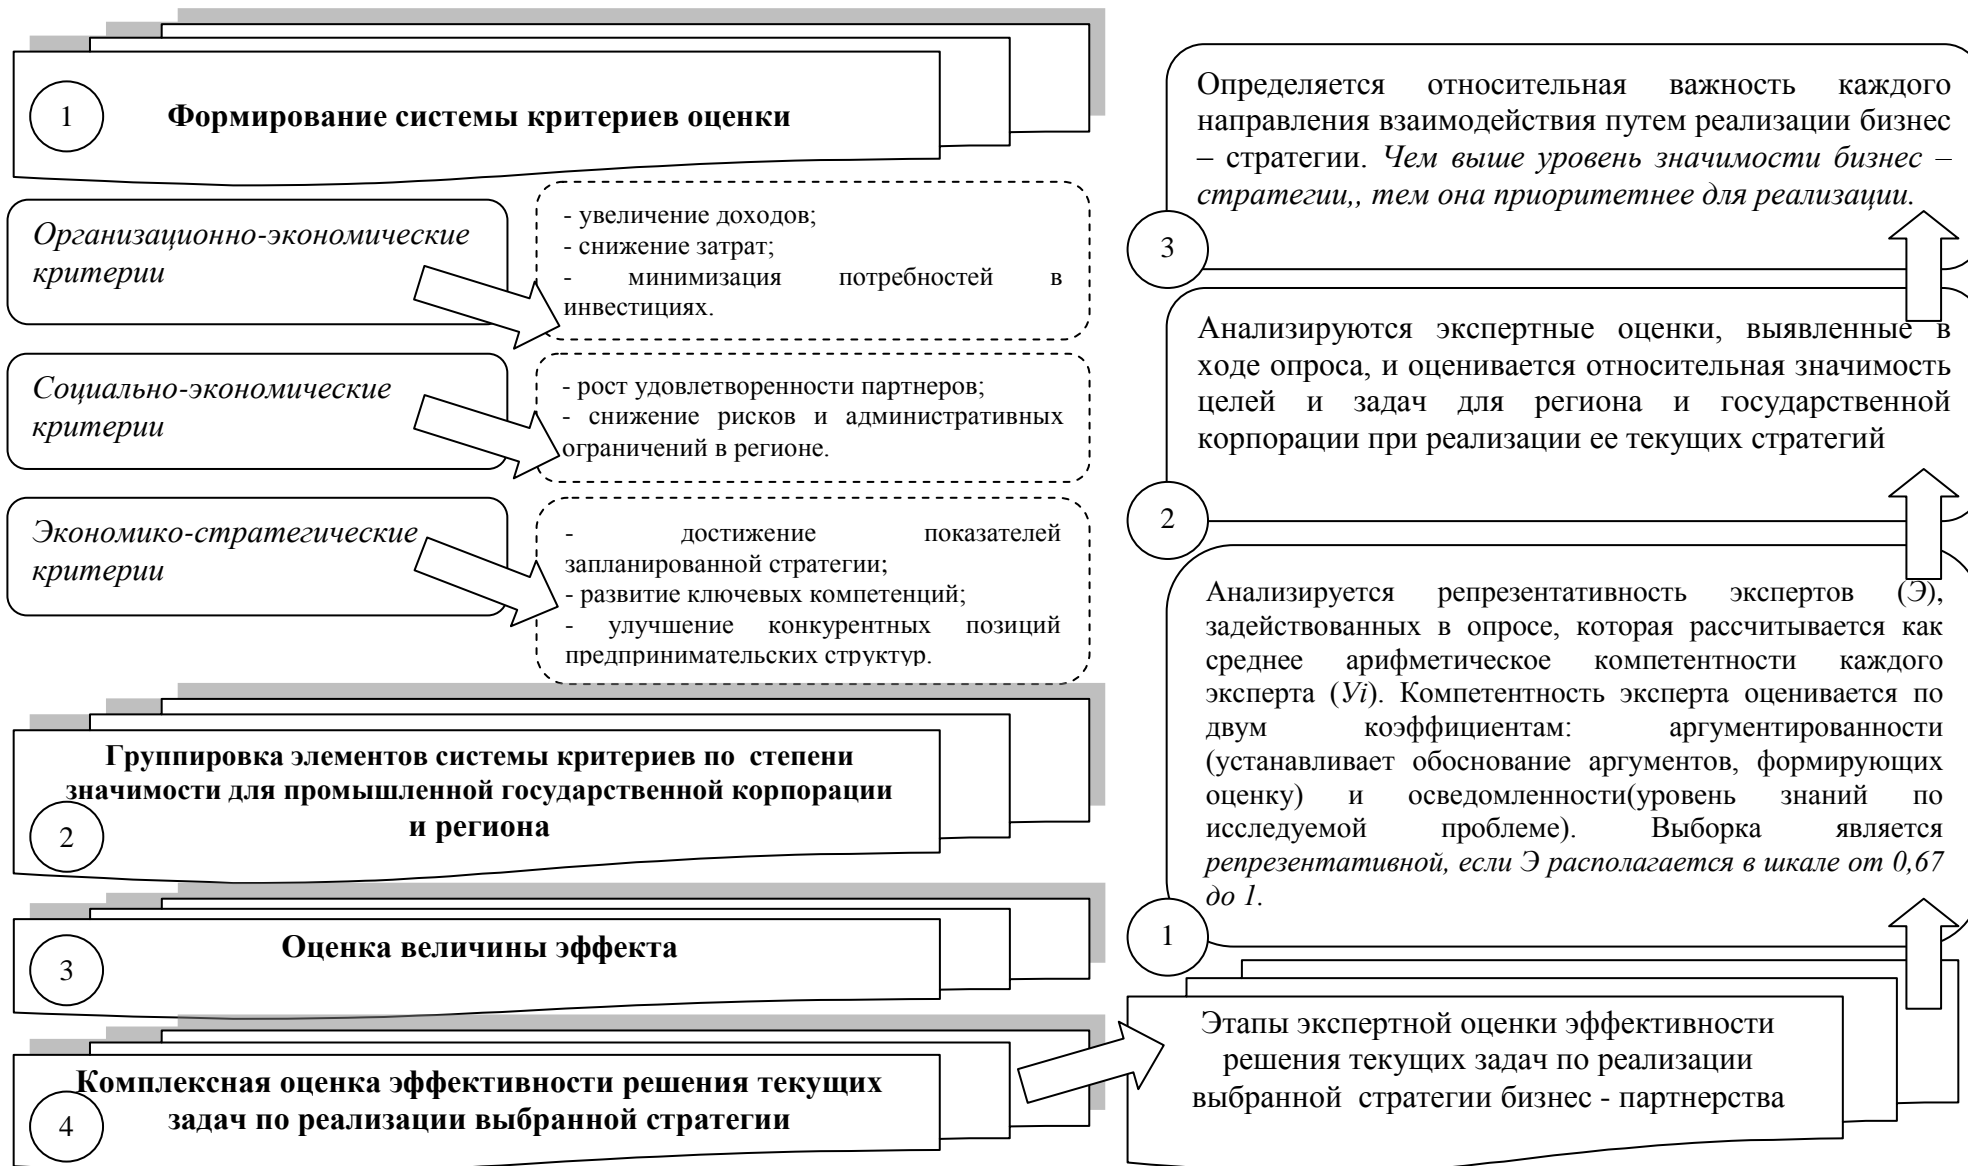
1 Формирование системы критериев оценки

Организационно-экономические критерии

- увеличение доходов;
- снижение затрат;
- минимизация потребностей в инвестициях.

Социально-экономические критерии

- рост удовлетворенности партнеров;
- снижение рисков и административных ограничений в регионе.

Экономико-стратегические критерии

- достижение показателей запланированной стратегии;
- развитие ключевых компетенций;
- улучшение конкурентных позиций предпринимательских структур.

2 Группировка элементов системы критериев по степени значимости для промышленной государственной корпорации и региона

3 Оценка величины эффекта

4 Комплексная оценка эффективности решения текущих задач по реализации выбранной стратегии

Этапы экспертной оценки эффективности решения текущих задач по реализации выбранной стратегии бизнес - партнерства

1 Анализируется репрезентативность экспертов (Э), задействованных в опросе, которая рассчитывается как среднее арифметическое компетентности каждого эксперта (Уi). Компетентность эксперта оценивается по двум коэффициентам: аргументированности (устанавливает обоснование аргументов, формирующих оценку) и осведомленности(уровень знаний по исследуемой проблеме). Выборка является репрезентативной, если Э располагается в шкале от 0,67 до 1.

2 Анализируются экспертные оценки, выявленные в ходе опроса, и оценивается относительная значимость целей и задач для региона и государственной корпорации при реализации ее текущих стратегий

3 Определяется относительная важность каждого направления взаимодействия путем реализации бизнес – стратегии. Чем выше уровень значимости бизнес – стратегии,, тем она приоритетнее для реализации.